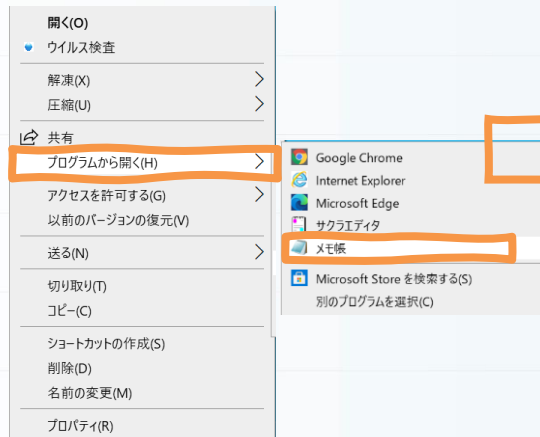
開く(O)
ウイルス検査
解凍(X)
圧縮(U)
共有
プログラムから開く(H)
アクセスを許可する(G)
以前のバージョンの復元(V)
送る(N)
切り取り(T)
コピー(C)
ショートカットの作成(S)
削除(D)
名前の変更(M)
プロパティ(R)

Google Chrome
Internet Explorer
Microsoft Edge
サクラエディタ
メモ帳
Microsoft Store を検索する(S)
別のプログラムを選択(C)